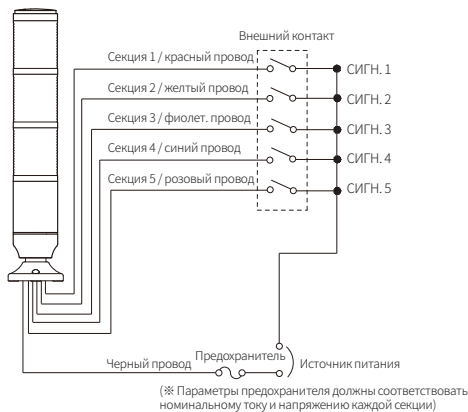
Внешний контакт

Секция 1 / красный провод
Секция 2 / желтый провод
Секция 3 / фиолет. провод
Секция 4 / синий провод
Секция 5 / розовый провод

СИГН. 1
СИГН. 2
СИГН. 3
СИГН. 4
СИГН. 5

Черный провод
Предохранитель
Источник питания

(※ Параметры предохранителя должны соответствовать номинальному току и напряжению каждой секции)